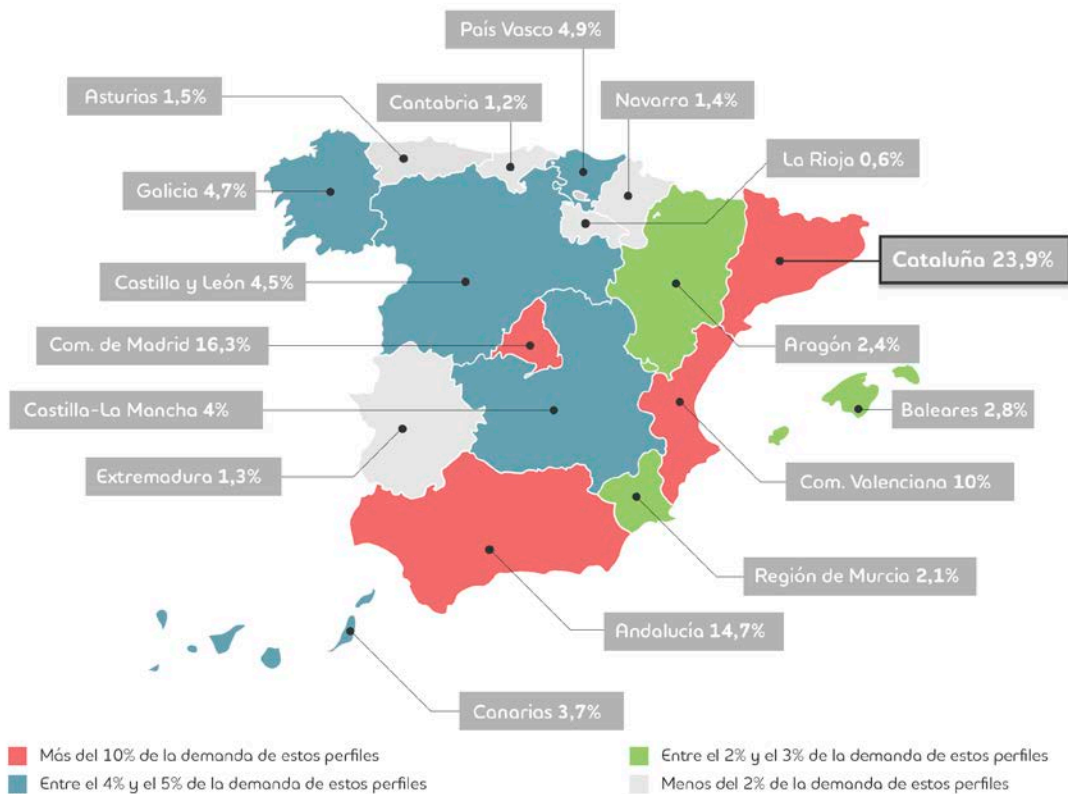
País Vasco 4,9%

Asturias 1,5%

Cantabria 1,2%

Navarra 1,4%

La Rioja 0,6%

Galicia 4,7%

Cataluña 23,9%

Castilla y León 4,5%

Com. de Madrid 16,3%

Aragón 2,4%

Baleares 2,8%

Castilla-La Mancha 4%

Extremadura 1,3%

Com. Valenciana 10%

Región de Murcia 2,1%

Andalucía 14,7%

Canarias 3,7%

Más del 10% de la demanda de estos perfiles

Entre el 4% y el 5% de la demanda de estos perfiles

Entre el 2% y el 3% de la demanda de estos perfiles

Menos del 2% de la demanda de estos perfiles